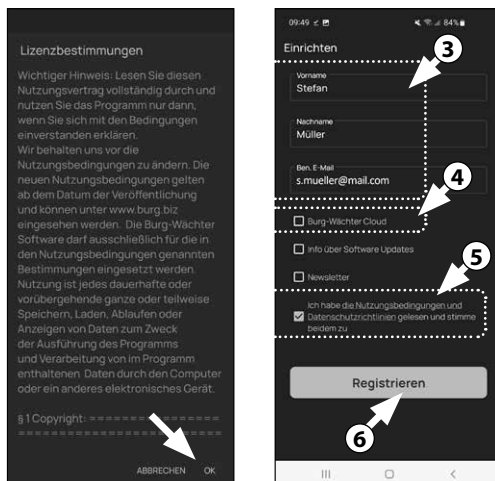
Lizenzbestimmungen

Wichtiger Hinweis: Lesen Sie diesen Nutzungsvertrag vollständig durch und nutzen Sie das Programm nur dann, wenn Sie sich mit den Bedingungen einverstanden erklären.
Wir behalten uns vor die Nutzungsbedingungen zu ändern. Die neuen Nutzungsbedingungen gelten ab dem Datum der Veröffentlichung und können unter www.burg.biz eingesehen werden. Die Burg-Wächter Software darf ausschließlich für die in den Nutzungsbedingungen genannten Bestimmungen eingesetzt werden. Nutzung ist jedes dauerhafte oder vorübergehende ganze oder teilweise Speichern, Laden, Ablaufen oder Anzeigen von Daten zum Zweck der Ausführung des Programms und Verarbeitung von im Programm enthaltenen Daten durch den Computer oder ein anderes elektronisches Gerät.

§ 1 Copyright: ================
================================

ABBRECHEN OK

09:49 84%

Einrichten

3

Vorname
Stefan

Nachname
Müller

Ben. E-Mail
s.mueller@mail.com

4

Burg-Wächter Cloud

Info über Software Updates

5

Newsletter

Ich habe die Nutzungsbedingungen und Datenschutzrichtlinien gelesen und stimme beidem zu

Registrieren

6